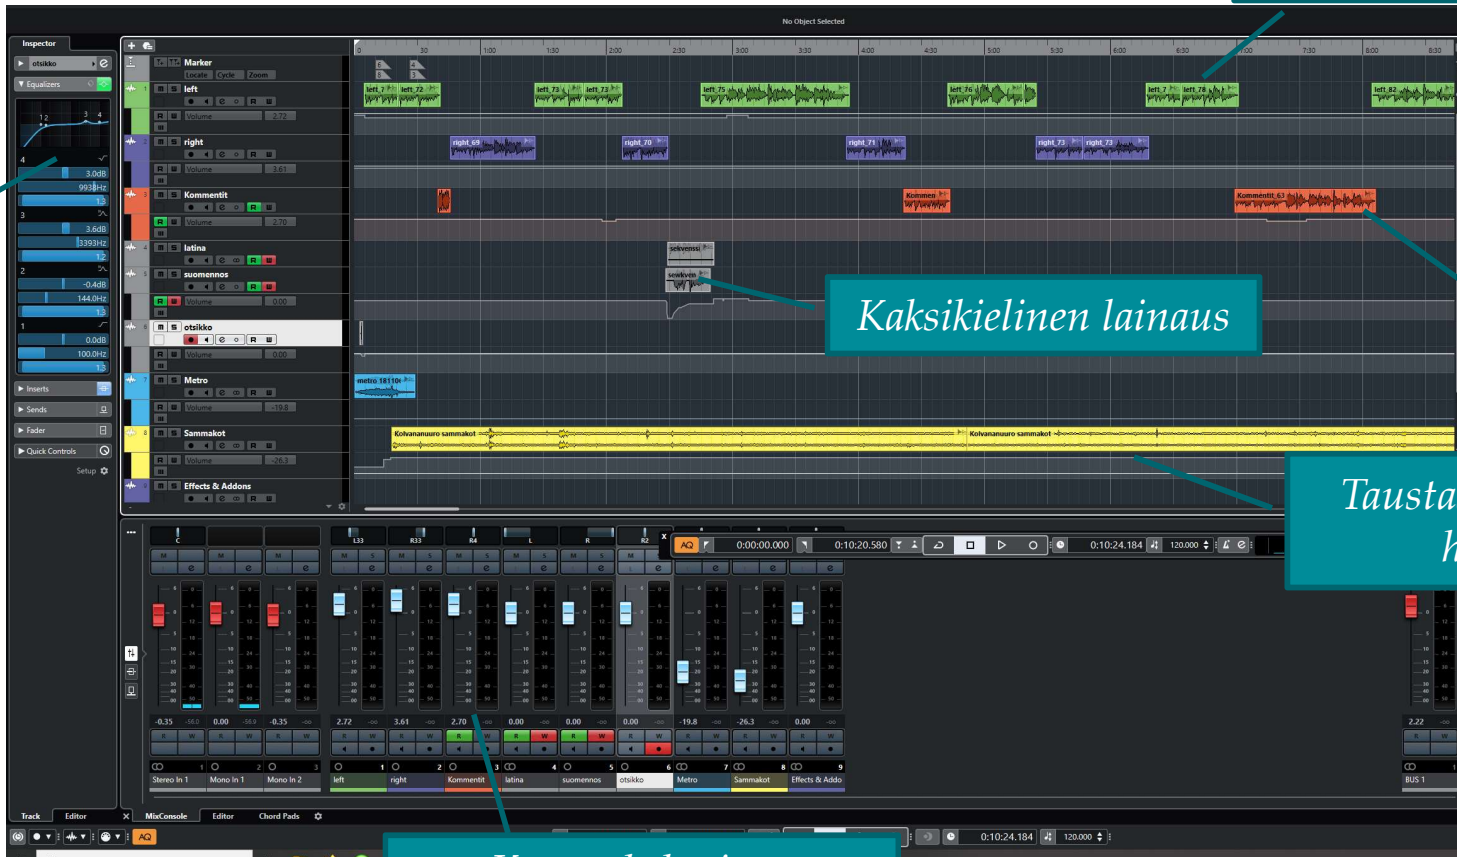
No Object Selected

Inspector
otsikko
Equalizers
3.0dB
9938Hz
3.6dB
3393Hz
-0.4dB
144.0Hz
0.0dB
100.0Hz
Inserts
Sends
Fader
Quick Controls
Setup

Marker
Locate Cycle Zoom
left
Volume 2.72
right
Volume 3.61
Kommentit
Volume 2.70
latina
suomennos
Volume 0.00
otsikko
Volume 0.00
Metro
Volume -10.8
Sammakot
Volume -26.3
Effects & Addons

30 1:00 1:30 2:00 2:30 3:00 3:30 4:00 4:30 5:00 5:30 6:00 6:30 7:00 7:30 8:00 8:30

left_1 left_72 left_73 left_73 left_76 left_7 left_78 left_82
right_69 right_70 right_71 right_73 right_73
Kommen Kommentit_63
sekvenssi
sekven
metro_181106
Kolvananuuro sammakot Kolvananuuro sammakot

Kaksikielinen lainaus

Tausta
h

AQ 0:00:00.000 0:10:20.580 0:10:24.184 120.000

C L33 R33 R4 L R R2
-0.35 0.00 -0.35 2.72 3.61 2.70 0.00 0.00 0.00 -19.8 -26.3 0.00 2.22
Stereo In 1 Mono In 1 Mono In 2 left right Kommentit latina suomennos otsikko Metro Sammakot Effects & Addo BUS 1

Track Editor MixConsole Editor Chord Pads
AQ 0:10:24.184 120.000